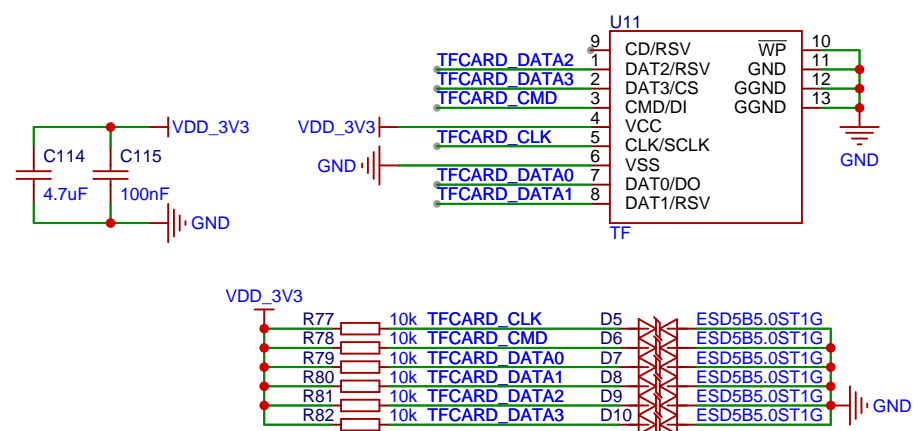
U11

9 CD/RSV
TFCARD_DATA2 1 DAT2/RSV
TFCARD_DATA3 2 DAT3/CS
TFCARD_CMD 3 CMD/DI
VDD_3V3 4 VCC
TFCARD_CLK 5 CLK/SCLK
GND 6 VSS
TFCARD_DATA0 7 DAT0/DO
TFCARD_DATA1 8 DAT1/RSV

$\overline{WP}$ 10
GND 11
GGND 12
GGND 13

TF

GND

VDD_3V3
C114
4.7uF
C115
100nF
GND

VDD_3V3
R77 10k TFCARD_CLK D5 ESD5B5.0ST1G
R78 10k TFCARD_CMD D6 ESD5B5.0ST1G
R79 10k TFCARD_DATA0 D7 ESD5B5.0ST1G
R80 10k TFCARD_DATA1 D8 ESD5B5.0ST1G
R81 10k TFCARD_DATA2 D9 ESD5B5.0ST1G
R82 10k TFCARD_DATA3 D10 ESD5B5.0ST1G
GND